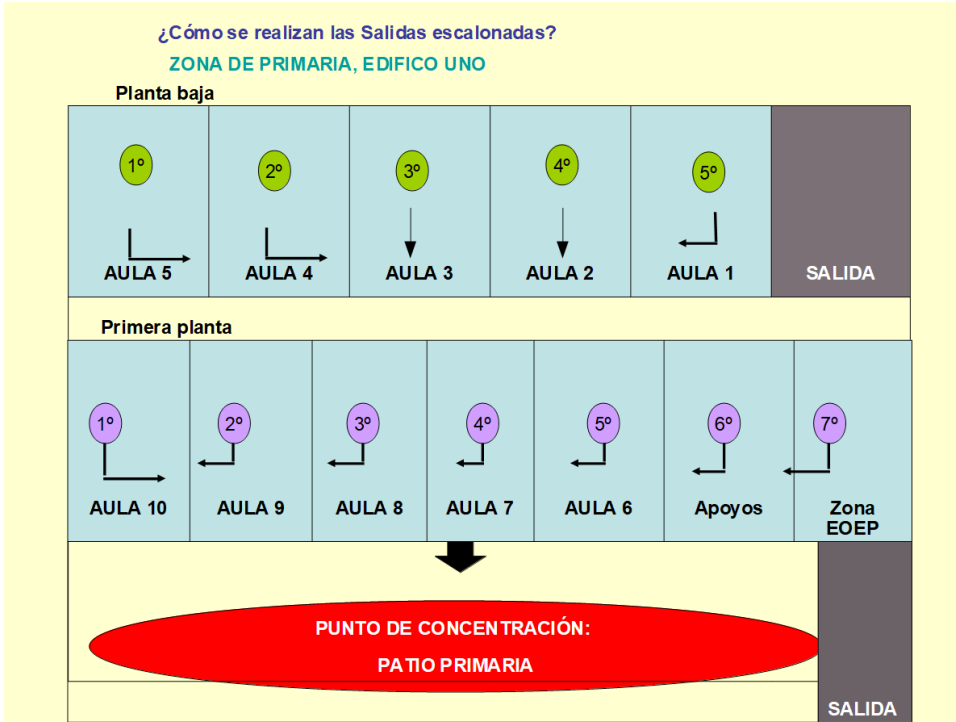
¿Cómo se realizan las Salidas escalonadas?

ZONA DE PRIMARIA, EDIFICO UNO

Planta baja

| 1º AULA 5 | 2º AULA 4 | 3º AULA 3 | 4º AULA 2 | 5º AULA 1 | SALIDA |
|---|---|---|---|---|---|

Primera planta

| 1º AULA 10 | 2º AULA 9 | 3º AULA 8 | 4º AULA 7 | 5º AULA 6 | 6º Apoyos | 7º Zona EOEP |
|---|---|---|---|---|---|---|

PUNTO DE CONCENTRACIÓN:

PATIO PRIMARIA

SALIDA